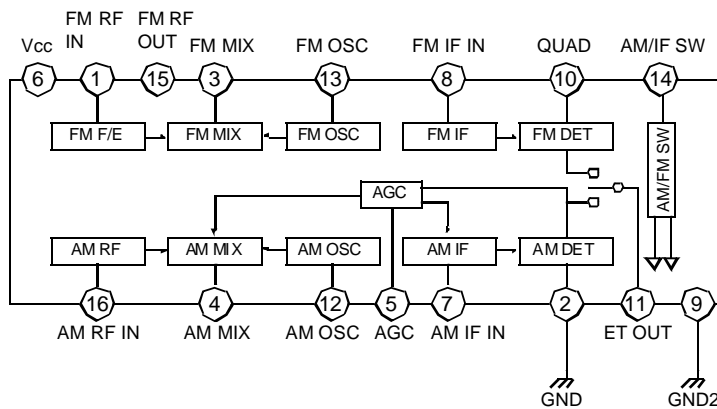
Vcc
FM RF IN
FM RF OUT
FM MIX
FM OSC
FM IF IN
QUAD
AM/IF SW

6
1
15
3
13
8
10
14

FM F/E
FM MIX
FM OSC
FM IF
FM DET
AM/FM SW

AGC

AM RF
AM MIX
AM OSC
AM IF
AM DET

16
4
12
5
7
2
11
9

AM RF IN
AM MIX
AM OSC
AGC
AM IF IN
ET OUT

GND
GND2